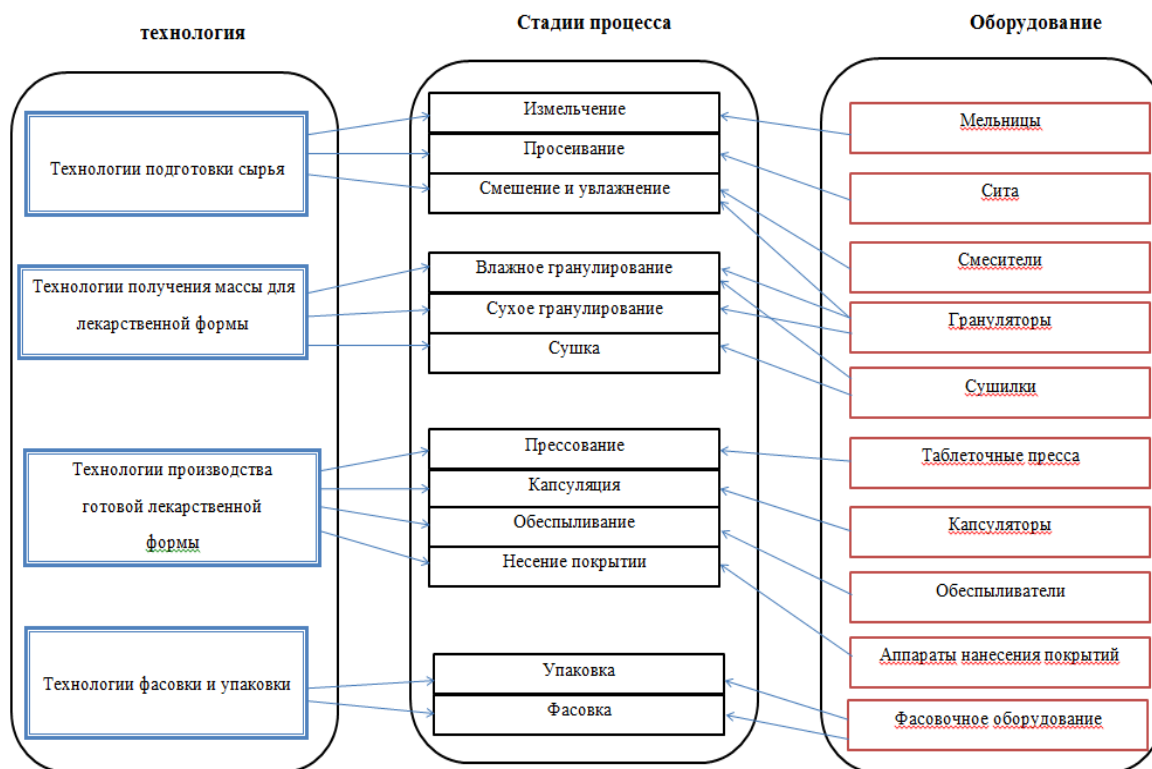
технология

Стадии процесса

Оборудование

Технологии подготовки сырья

Технологии получения массы для лекарственной формы

Технологии производства готовой лекарственной формы

Технологии фасовки и упаковки

Измельчение
Просеивание
Смешение и увлажнение

Влажное гранулирование
Сухое гранулирование
Сушка

Прессование
Капсуляция
Обеспыливание
Несение покрытии

Упаковка
Фасовка

Мельницы

Сита

Смесители

Грануляторы

Сушилки

Таблеточные пресса

Капсуляторы

Обеспыливатели

Аппараты нанесения покрытий

Фасовочное оборудование